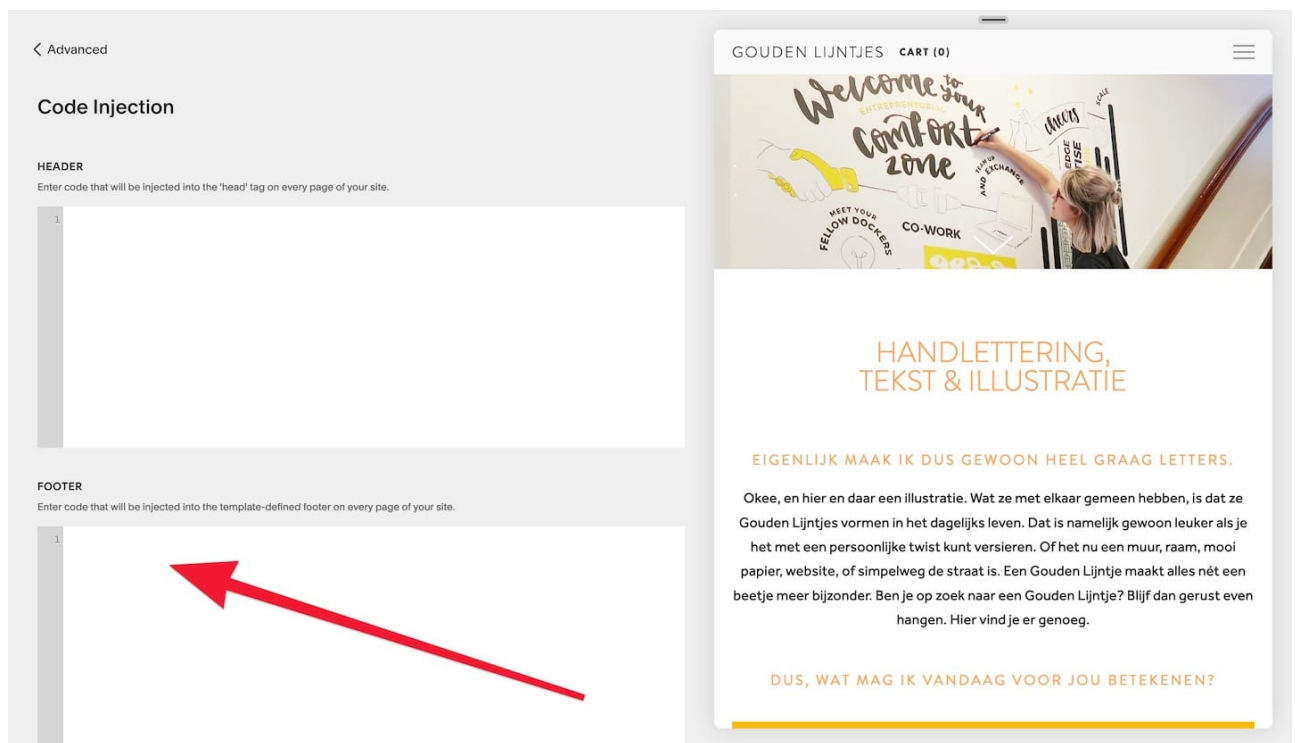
< Advanced

Code Injection

HEADER
Enter code that will be injected into the 'head' tag on every page of your site.

1

FOOTER
Enter code that will be injected into the template-defined footer on every page of your site.

1

GOUDEN LIJNTJES CART (0)

Welcome to your entrepreneurial comfort zone
cheers
scale
team up and exchange
edge wise
meet your fellow dockers
CO-WORK

HANDLETTERING, TEKST & ILLUSTRATIE

EIGENLIJK MAAK IK DUS GEWOON HEEL GRAAG LETTERS.

Okee, en hier en daar een illustratie. Wat ze met elkaar gemeen hebben, is dat ze Gouden Lijntjes vormen in het dagelijks leven. Dat is namelijk gewoon leuker als je het met een persoonlijke twist kunt versieren. Of het nu een muur, raam, mooi papier, website, of simpelweg de straat is. Een Gouden Lijntje maakt alles nét een beetje meer bijzonder. Ben je op zoek naar een Gouden Lijntje? Blijf dan gerust even hangen. Hier vind je er genoeg.

DUS, WAT MAG IK VANDAAG VOOR JOU BETEKENEN?